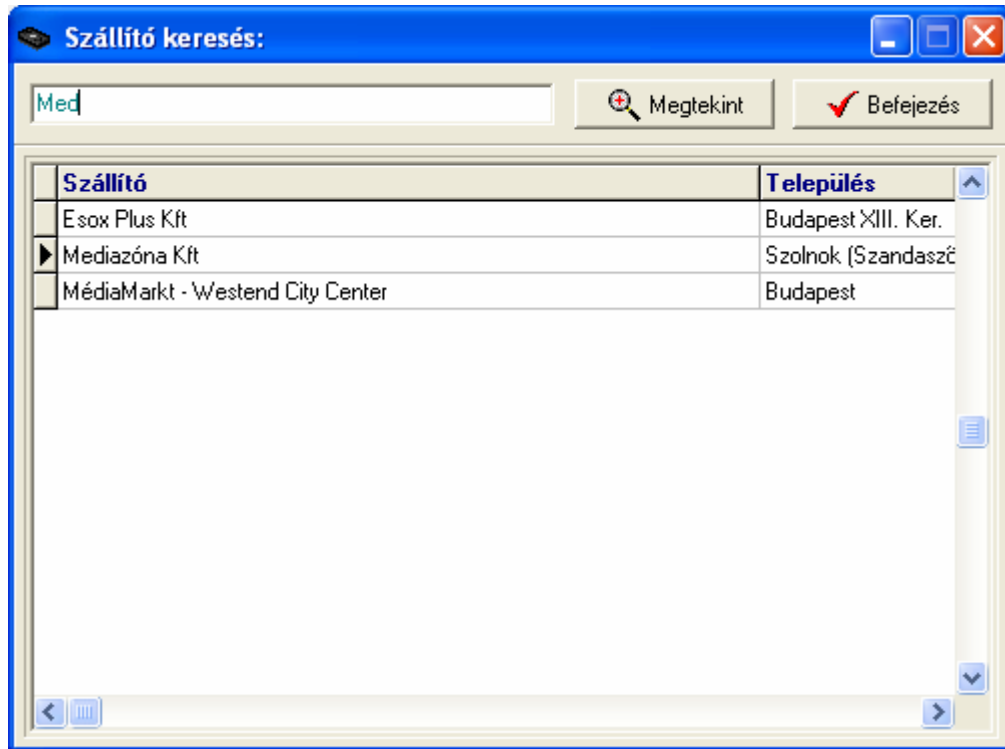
Szállító keresés:

Med

Megtekint

Befejezés

| Szállító | Település |
|---|---|
| Esox Plus Kft | Budapest XIII. Ker. |
| Mediazóna Kft | Szolnok (Szandaszö |
| MédiaMarkt - Westend City Center | Budapest |